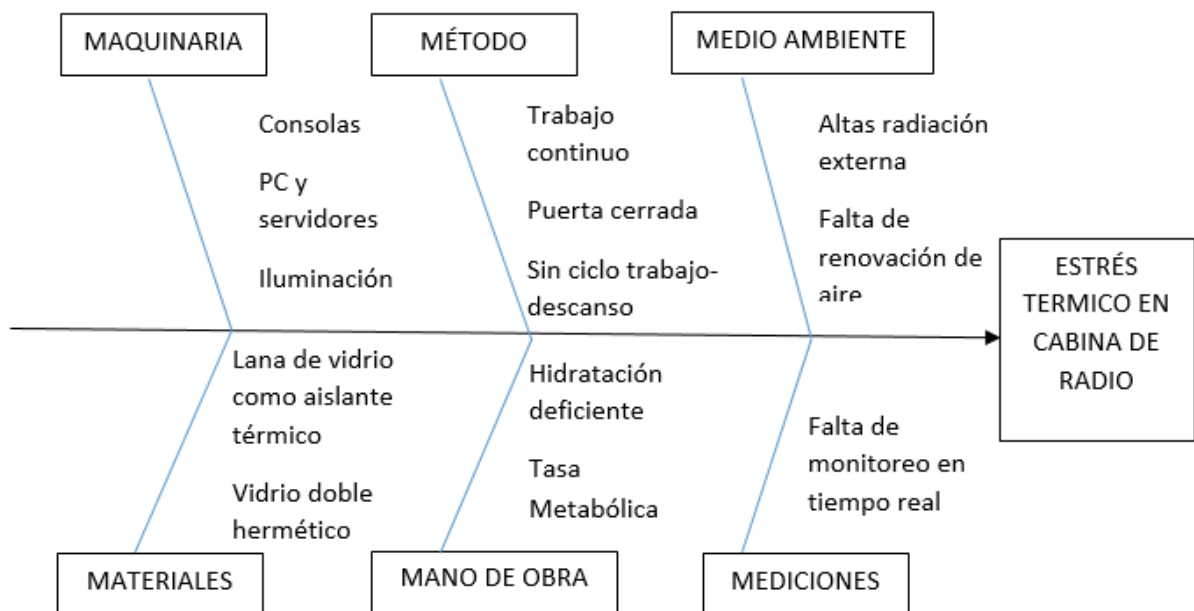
MAQUINARIA

MÉTODO

MEDIO AMBIENTE

Consolas

PC y servidores

Iluminación

Trabajo continuo

Puerta cerrada

Sin ciclo trabajo-descanso

Altas radiación externa

Falta de renovación de aire

ESTRÉS TERMICO EN CABINA DE RADIO

Lana de vidrio como aislante térmico

Vidrio doble hermético

Hidratación deficiente

Tasa Metabólica

Falta de monitoreo en tiempo real

MATERIALES

MANO DE OBRA

MEDICIONES